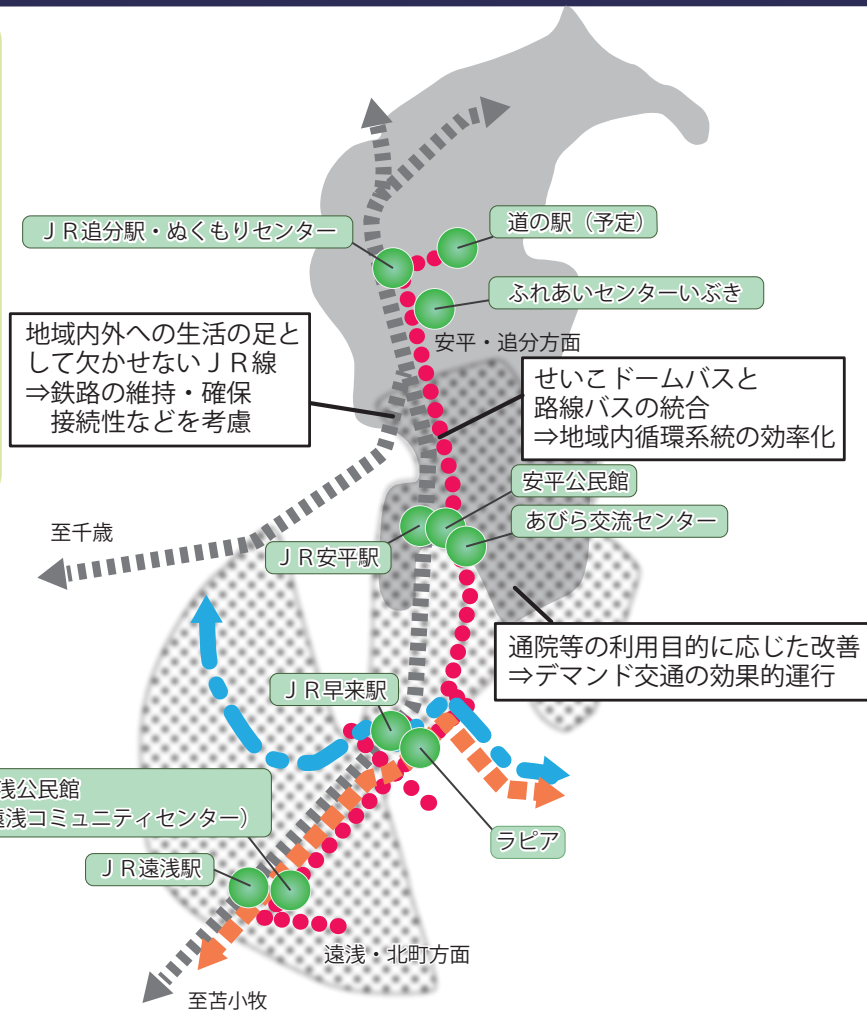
ＪＲ追分駅・ぬくもりセンター

道の駅（予定）

ふれあいセンターいぶき

安平・追分方面

地域内外への生活の足として欠かせないＪＲ線
⇒鉄路の維持・確保
接続性などを考慮

せいこドームバスと路線バスの統合
⇒地域内循環系統の効率化

安平公民館

あびら交流センター

至千歳

ＪＲ安平駅

通院等の利用目的に応じた改善
⇒デマンド交通の効果的運行

ＪＲ早来駅

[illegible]浅公民館
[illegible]遠浅コミュニティセンター）

ラピア

ＪＲ遠浅駅

遠浅・北町方面

至苫小牧